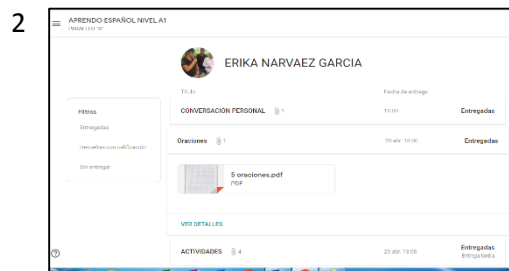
2

APRENDO ESPAÑOL NIVEL A1
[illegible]

ERIKA NARVAEZ GARCIA

Filtros
Entregadas
Devueltas con calificación
Sin entregar

Título
Fecha de entrega

CONVERSACIÓN PERSONAL 1
13:00
Entregadas

Oraciones 1
23 abr. 10:00
Entregadas

5 oraciones.pdf
PDF

VER DETALLES

ACTIVIDADES 4
23 abr. 10:00
Entregadas
Entrega tardía

?